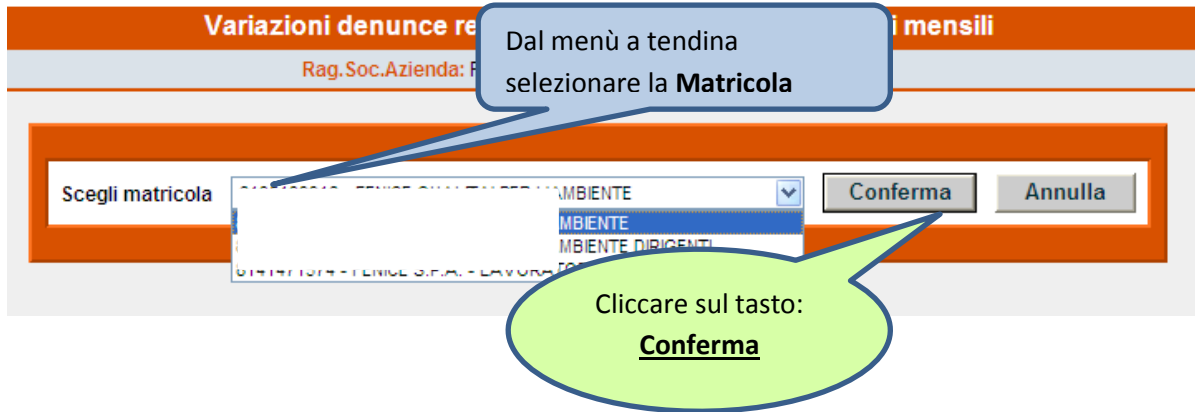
Variazioni denunce re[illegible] mensili

Rag.Soc.Azienda: F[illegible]

Dal menù a tendina selezionare la **Matricola**

Scegli matricola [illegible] AMBIENTE

Conferma

Annulla

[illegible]MBIENTE

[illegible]MBIENTE DIRIGENTI

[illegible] - FENICE S.P.A. - LAVORA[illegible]

Cliccare sul tasto:

**Conferma**